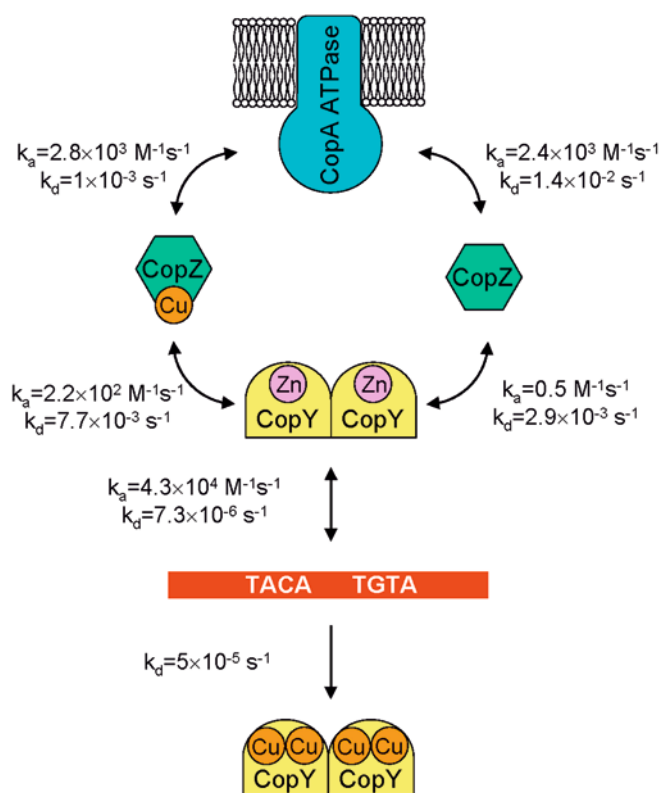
CopA ATPase

$k_a=2.8\times10^3$ $M^{-1}s^{-1}$
$k_d=1\times10^{-3}$ $s^{-1}$

$k_a=2.4\times10^3$ $M^{-1}s^{-1}$
$k_d=1.4\times10^{-2}$ $s^{-1}$

CopZ
Cu

CopZ

$k_a=2.2\times10^2$ $M^{-1}s^{-1}$
$k_d=7.7\times10^{-3}$ $s^{-1}$

Zn
CopY
Zn
CopY

$k_a=0.5$ $M^{-1}s^{-1}$
$k_d=2.9\times10^{-3}$ $s^{-1}$

$k_a=4.3\times10^4$ $M^{-1}s^{-1}$
$k_d=7.3\times10^{-6}$ $s^{-1}$

TACA TGTA

$k_d=5\times10^{-5}$ $s^{-1}$

Cu Cu
CopY
Cu Cu
CopY